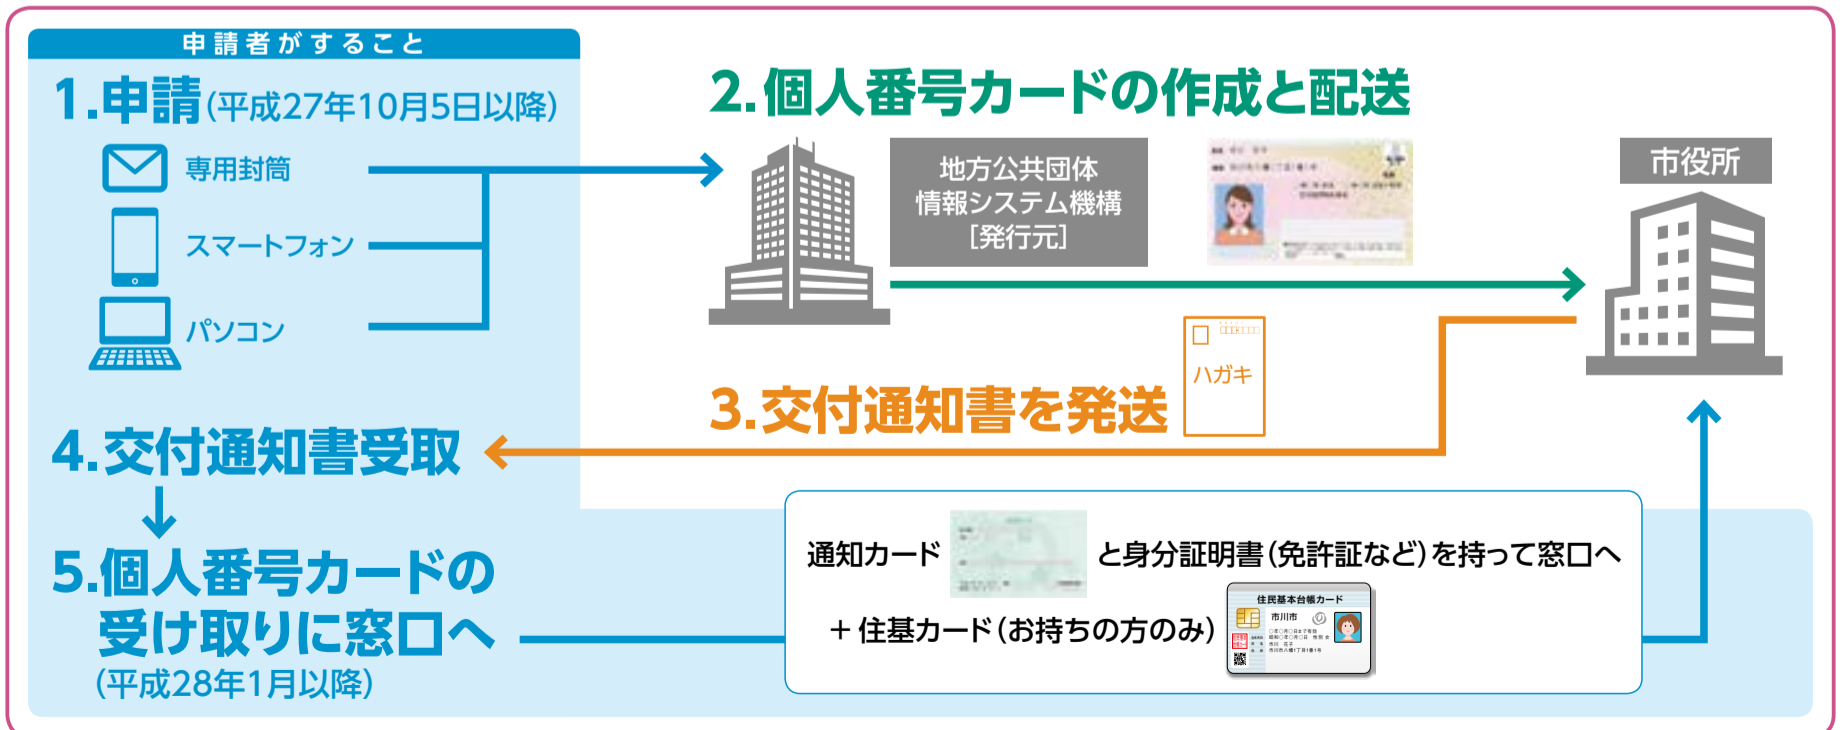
申請者がすること

1.申請(平成27年10月5日以降)

専用封筒

スマートフォン

パソコン

2.個人番号カードの作成と配送

地方公共団体
情報システム機構
[発行元]

市役所

ハガキ

3.交付通知書を発送

4.交付通知書受取

5.個人番号カードの受け取りに窓口へ
(平成28年1月以降)

通知カード と身分証明書(免許証など)を持って窓口へ

+住基カード(お持ちの方のみ)

住民基本台帳カード

市川市